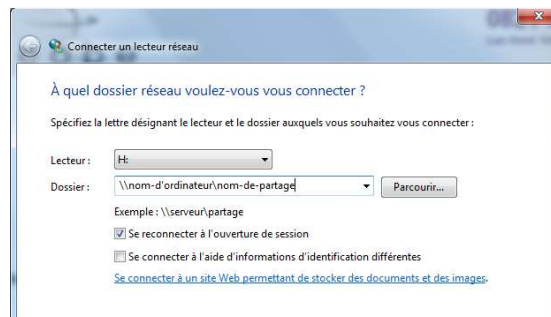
Connecter un lecteur réseau

À quel dossier réseau voulez-vous vous connecter ?

Spécifiez la lettre désignant le lecteur et le dossier auxquels vous souhaitez vous connecter :

Lecteur : H:

Dossier : \\nom-d'ordinateur\nom-de-partage

Parcourir...

Exemple : \\serveur\partage

Se reconnecter à l'ouverture de session

Se connecter à l'aide d'informations d'identification différentes

Se connecter à un site Web permettant de stocker des documents et des images.